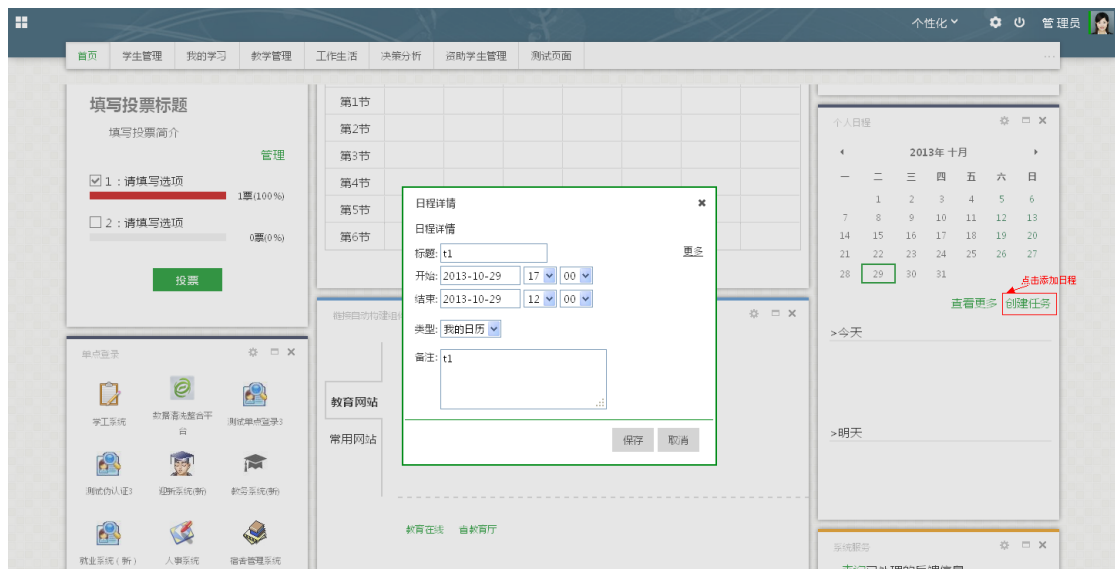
个性化 管理员

首页 学生管理 我的学习 教学管理 工作生活 决策分析 资助学生管理 测试页面

填写投票标题
填写投票简介
管理
☑ 1：请填写选项
1票(100%)
☐ 2：请填写选项
0票(0%)
投票

单点登录
学工系统
数据清洗整合平台
测试单点登录3
测试伪认证3
迎新系统(新)
教务系统(新)
就业系统（新）
人事系统
宿舍管理系统

第1节
第2节
第3节
第4节
第5节
第6节

教育网站
常用网站
教育在线 省教育厅

日程详情
日程详情
标题: t1
更多
开始: 2013-10-29 17 00
结束: 2013-10-29 12 00
类型: 我的日历
备注: t1
保存 取消

个人日程
2013年 十月

| 一 | 二 | 三 | 四 | 五 | 六 | 日 |
|---|---|---|---|---|---|---|
| | 1 | 2 | 3 | 4 | 5 | 6 |
| 7 | 8 | 9 | 10 | 11 | 12 | 13 |
| 14 | 15 | 16 | 17 | 18 | 19 | 20 |
| 21 | 22 | 23 | 24 | 25 | 26 | 27 |
| 28 | 29 | 30 | 31 | | | |

点击添加日程
查看更多 创建任务
>今天
>明天

系统服务